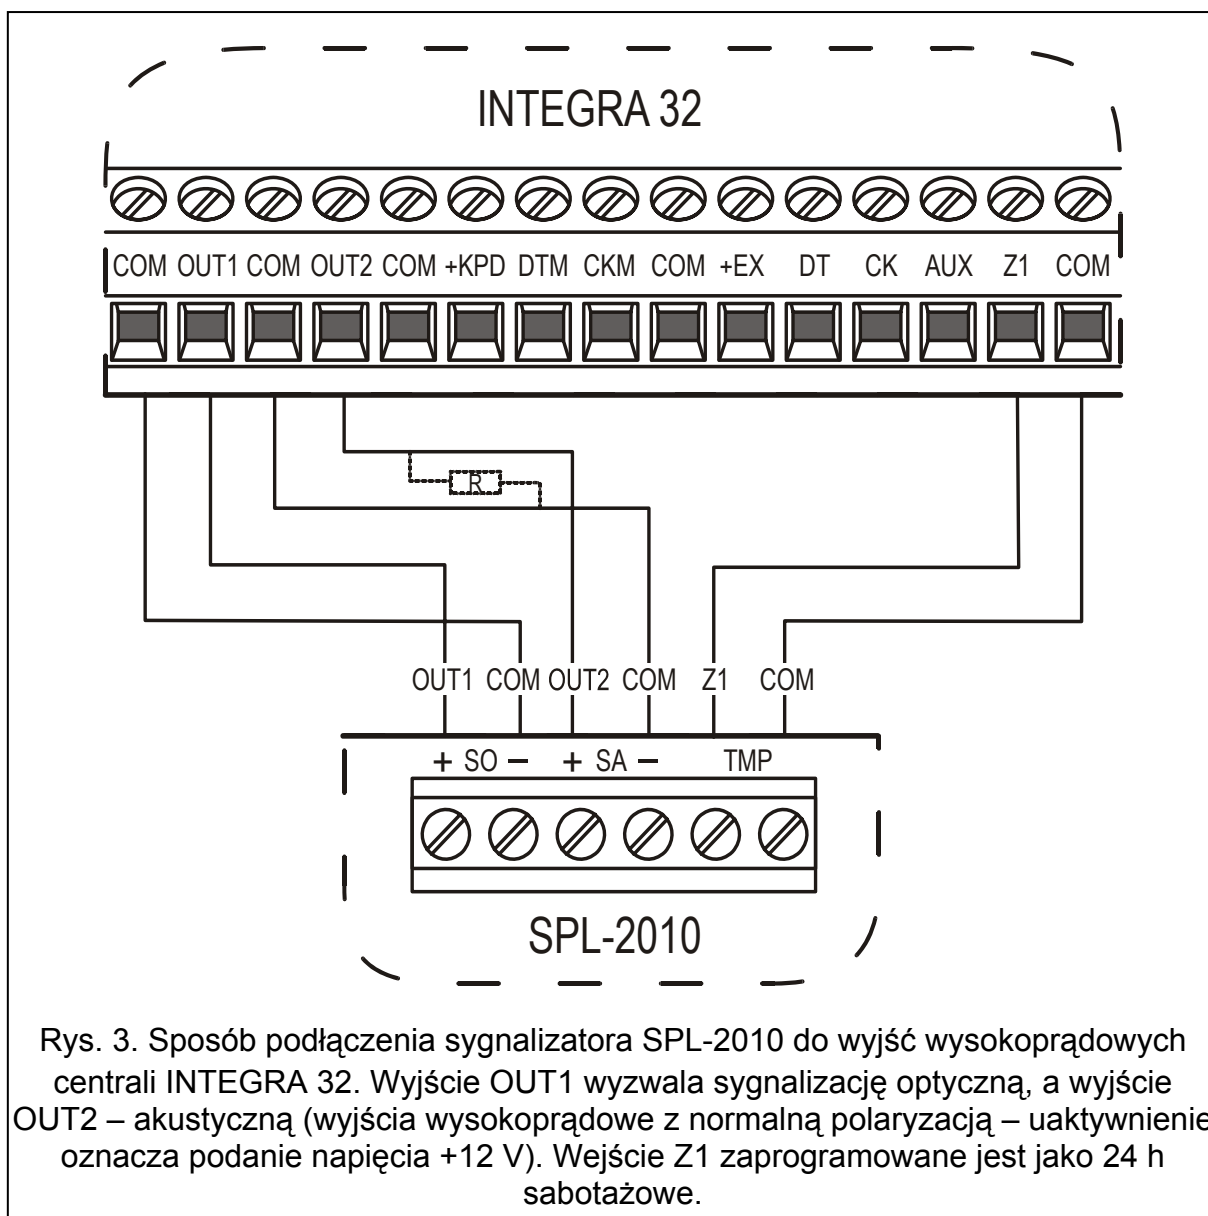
INTEGRA 32

COM OUT1 COM OUT2 COM +KPD DTM CKM COM +EX DT CK AUX Z1 COM

R

OUT1 COM OUT2 COM Z1 COM

+ SO – + SA – TMP

SPL-2010

Rys. 3. Sposób podłączenia sygnalizatora SPL-2010 do wyjść wysokoprądowych centrali INTEGRA 32. Wyjście OUT1 wyzwala sygnalizację optyczną, a wyjście OUT2 – akustyczną (wyjścia wysokoprądowe z normalną polaryzacją – uaktywnienie oznacza podanie napięcia +12 V). Wejście Z1 zaprogramowane jest jako 24 h sabotażowe.